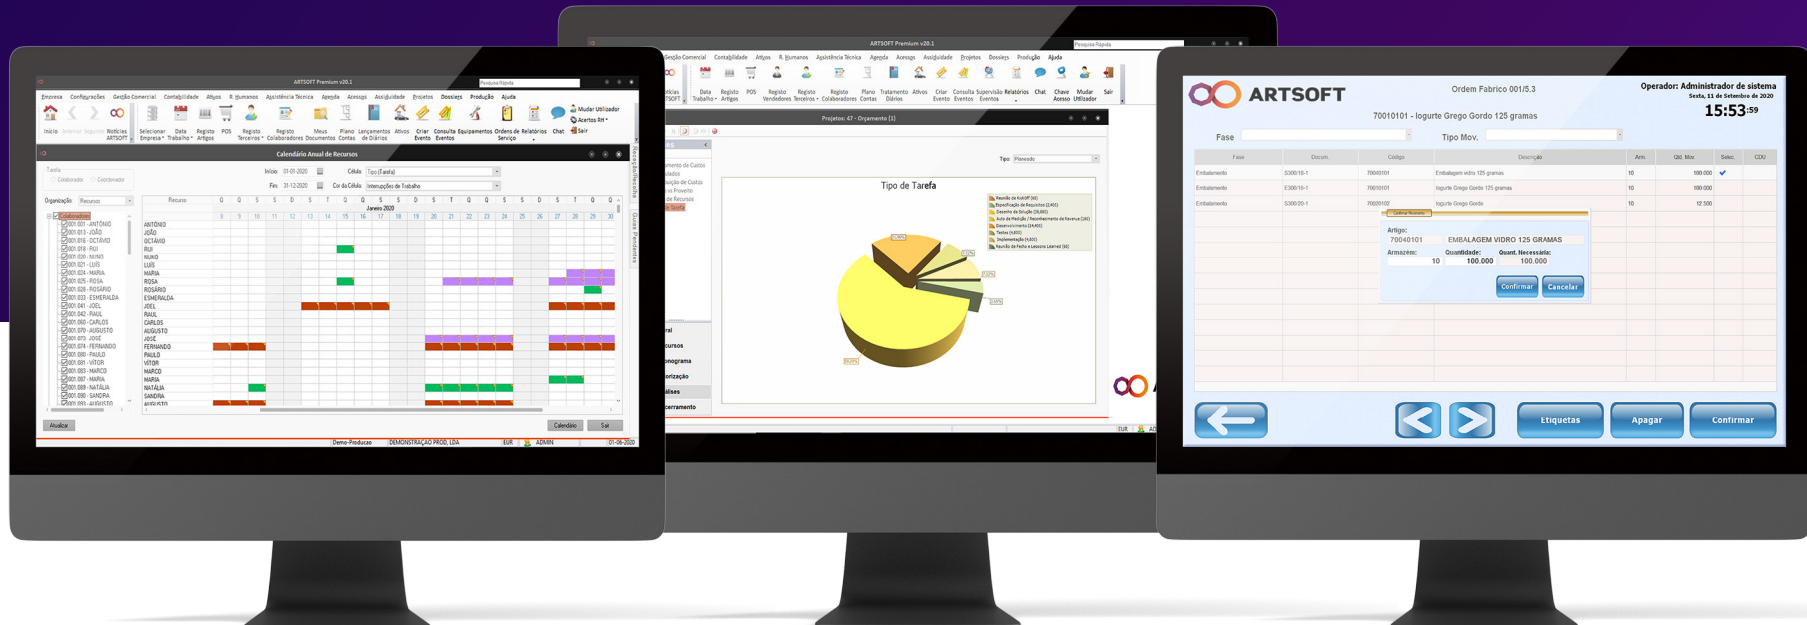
ARTSOFT Premium v20.1

Empresa Configurações Gestão Comercial Contabilidade Ativos R. Humanos Assistência Técnica Agenda Acessos Assiduidade Projetos Dossiers Produção Ajuda

Início Anterior Seguinte Notícias ARTSOFT Selecionar Empresa Data Trabalho Registo Artigos POS Registo Terceiros Registo Colaboradores Meus Documentos Plano Contas Lançamentos de Diários Ativos Criar Evento Consulta Eventos Equipamentos Ordens de Serviço Relatórios Chat Mudar Utilizador Acertos RH Sair

Calendário Anual de Recursos

Tarefa
Colaborador Coordenador
Início 01-01-2020 Célula Tipo (Tarefa)
Fim 31-12-2020 Cor da Célula Interrupções de Trabalho
Organização Recursos

Colaboradores
001.001 - ANTÓNIO
001.013 - JOÃO
001.016 - OCTÁVIO
001.018 - RUI
001.020 - NUNO
001.021 - LUÍS
001.024 - MARIA
001.025 - ROSA
001.026 - ROSÁRIO
001.033 - ESMERALDA
001.041 - JOEL
001.042 - RAUL
001.060 - CARLOS
001.070 - AUGUSTO
001.073 - JOSÉ
001.074 - FERNANDO
001.080 - PAULO
001.081 - VÍTOR
001.083 - MARCO
001.087 - MARIA
001.089 - NATÁLIA
001.090 - SANDRA
001.095 - AUGUSTO

Recurso
Janeiro 2020
ANTÓNIO
JOÃO
OCTÁVIO
RUI
NUNO
LUÍS
MARIA
ROSA
ROSÁRIO
ESMERALDA
JOEL
RAUL
CARLOS
AUGUSTO
JOSÉ
FERNANDO
PAULO
VÍTOR
MARCO
MARIA
NATÁLIA
SANDRA
AUGUSTO

Atualizar Calendário Sair

Demo-Producao DEMONSTRAÇÃO PROD, LDA EUR ADMIN 01-06-2020

Pesquisa Rápida

ARTSOFT Premium v20.1

Gestão Comercial Contabilidade Ativos R. Humanos Assistência Técnica Agenda Acessos Assiduidade Projetos Dossiers Produção Ajuda

Data Trabalho Registo Artigos POS Registo Vendedores Registo Terceiros Registo Colaboradores Plano Contas Tratamento Diários Ativos Criar Evento Consulta Eventos Supervisão Eventos Relatórios Chat Chave Acesso Mudar Utilizador Sair

Projetos: 47 - Orçamento [1]

Tipo Planeado

Tipo de Tarefa

Reunião de KickOff
Especificação de Requisitos
Desenho da Solução
Auto de Medição / Reconhecimento de Revenue
Desenvolvimento
Testes
Implementação
Reunião de Fecho e Lessons Learned

ral
cursos
onograma
orização
álises
cerramento

EUR

ARTSOFT
Ordem Fabrico 001/5.3
70010101 - Iogurte Grego Gordo 125 gramas
Operador: Administrador de sistema
Sexta, 11 de Setembro de 2020
15:53:59

Fase Tipo Mov.

| Fase | Docum. | Código | Descrição | Arm. | Qtd. Mov. | Selec. | CDU |
|---|---|---|---|---|---|---|---|
| Embalamento | S300/18-1 | 70040101 | Embalagem vidro 125 gramas | 10 | 100.000 | ✓ | |
| Embalamento | E300/18-1 | 70010101 | Iogurte Grego Gordo 125 gramas | 10 | 100.000 | | |
| Embalamento | S300/20-1 | 70020102 | Iogurte Grego Gordo | 10 | 12.500 | | |

Artigo:
70040101 EMBALAGEM VIDRO 125 GRAMAS
Armazém: 10 Quantidade: 100.000 Quant. Necessária: 100.000
Confirmar Cancelar

Etiquetas Apagar Confirmar